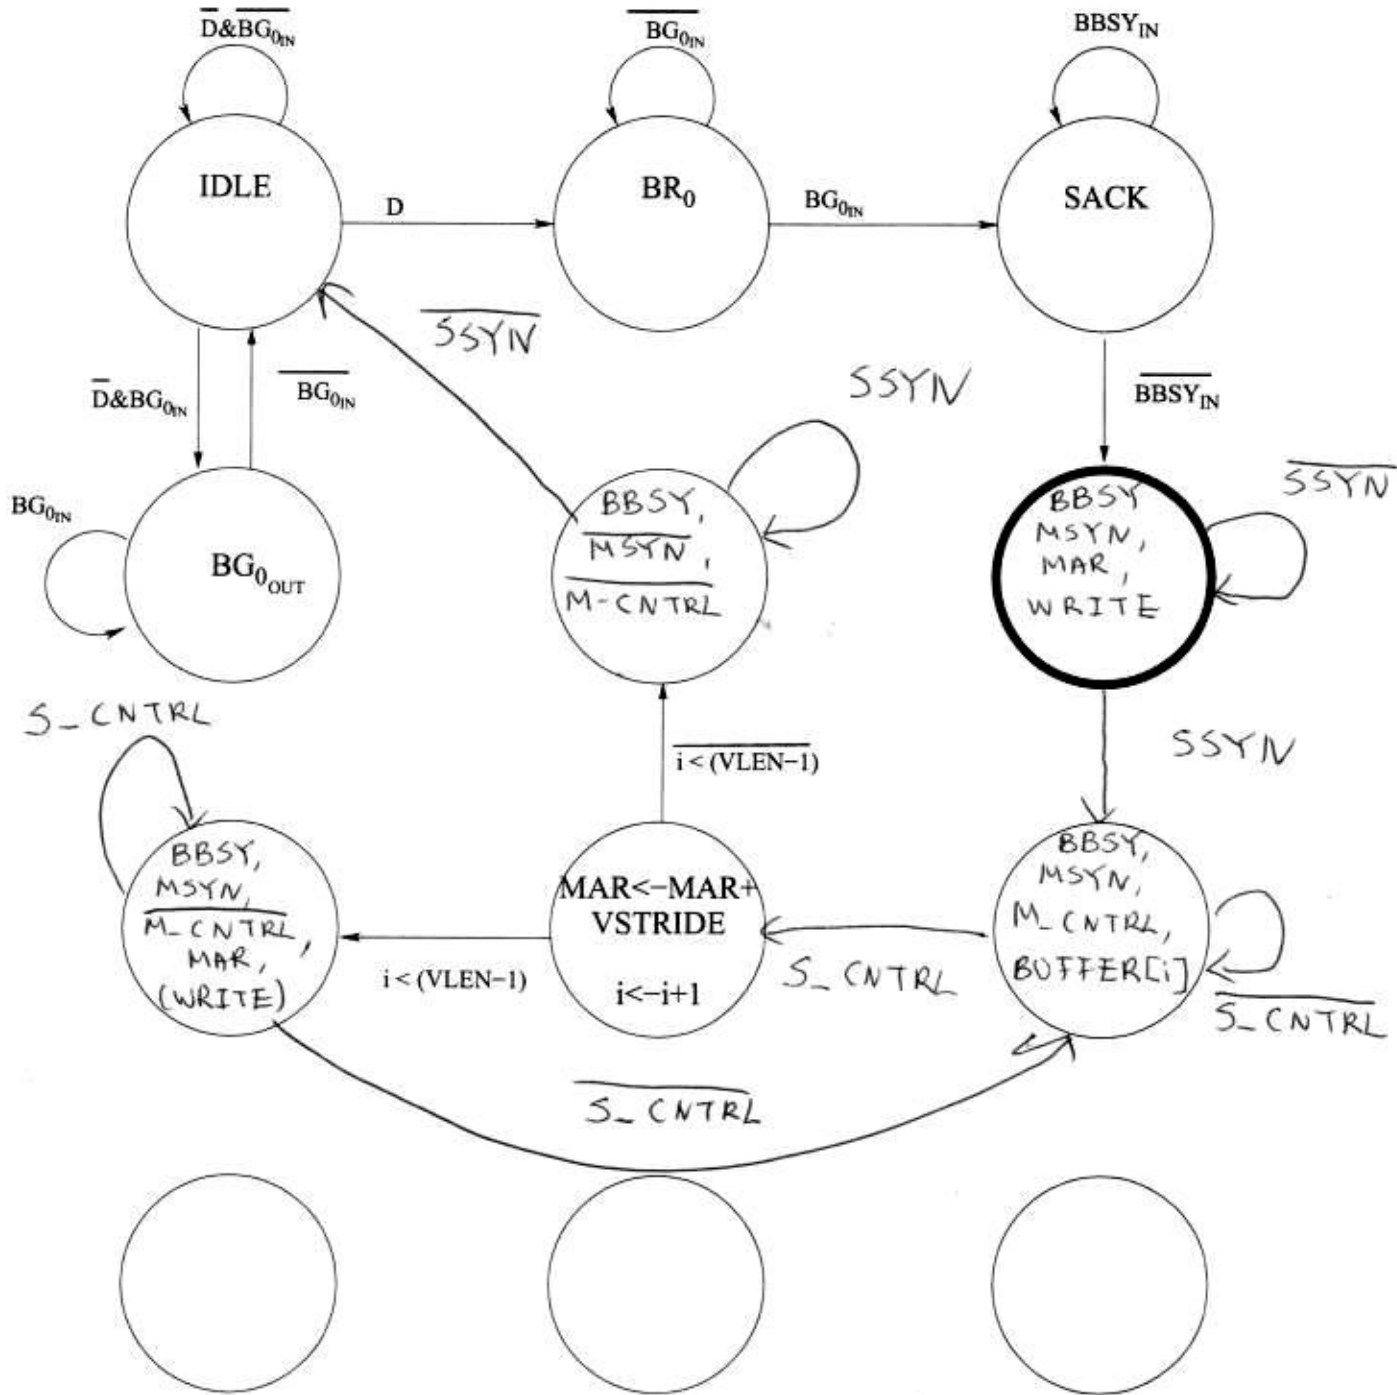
$\overline{D}\&\overline{BG0_{IN}}$

$\overline{BG0_{IN}}$

$BBSY_{IN}$

IDLE

D

$BR_0$

$BG0_{IN}$

SACK

$\overline{SSYN}$

SSYN

$\overline{D}\&BG0_{IN}$

$\overline{BG0_{IN}}$

$\overline{BBSY_{IN}}$

$\overline{SSYN}$

$BG0_{IN}$

$BG0_{OUT}$

BBSY, $\overline{MSYN}$, $\overline{M-CNTRL}$

BBSY MSYN, MAR, WRITE

S_CNTRL

$\overline{i<(VLEN-1)}$

SSYN

BBSY, MSYN, $\overline{M\_CNTRL}$, MAR, (WRITE)

MAR<-MAR+ VSTRIDE

i<-i+1

BBSY, MSYN, M_CNTRL, BUFFER[i]

i < (VLEN-1)

S_CNTRL

$\overline{S\_CNTRL}$

$\overline{S\_CNTRL}$